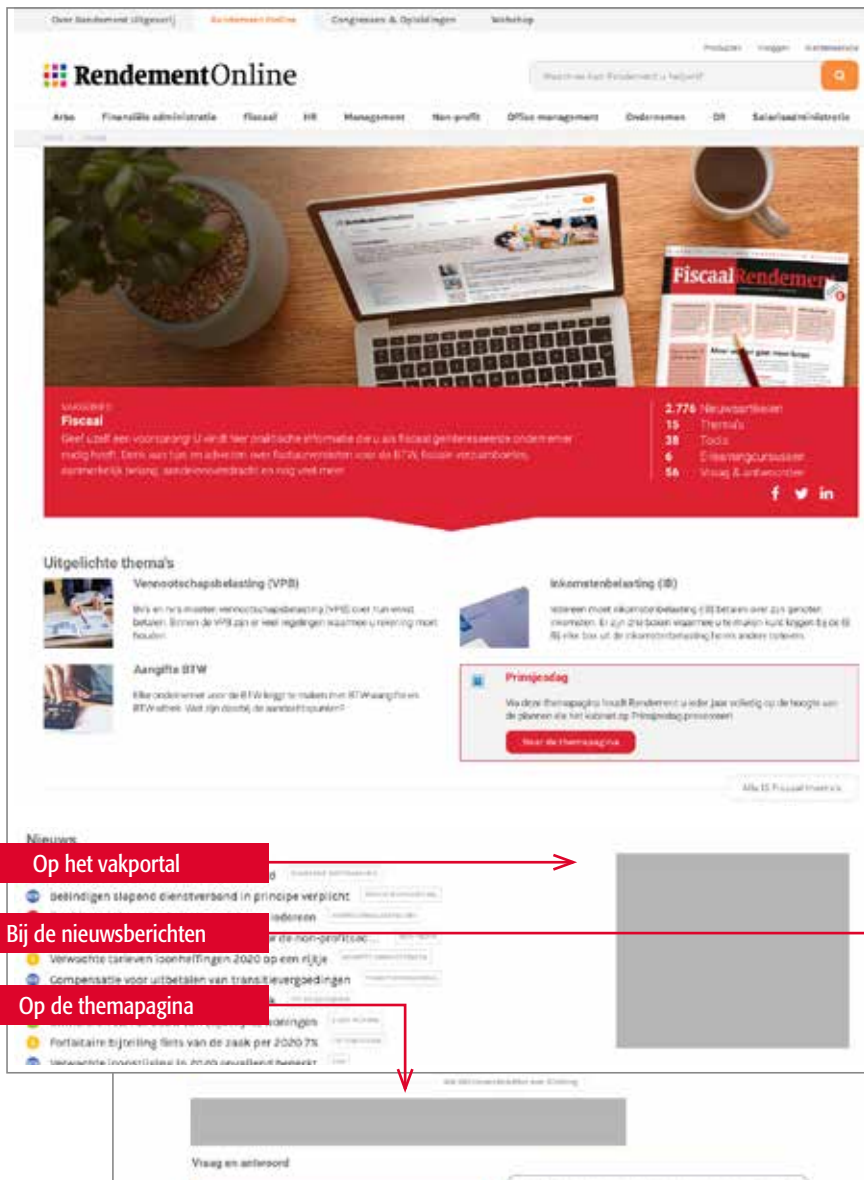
Over Rendement Uitgeverij | Rendement Online | Congressen & Opleidingen | Webshop

Producten | Inloggen | Klantenservice

RendementOnline

Arbo | Financiële administratie | Fiscaal | HR | Management | Non-profit | Office management | Ondernemen | OR | Salarisadministratie

FiscaalRendement

Fiscaal

Geef uzelf een voorsprong! U vindt hier praktische informatie die u als fiscaal geïnteresseerde ondernemer nodig hebt. Denk aan tips en adviezen over factuurvereisten voor de BTW, fiscale vrijstellingen, aanmerkelijk belang, aandeelhoudersdracht en nog veel meer.

2.776 Nieuwsartikelen
15 Thema's
38 Tools
6 E-learningcursussen
56 Vraag & antwoorden

Uitgelichte thema's

Vennootschapsbelasting (VPB)

Inkomstenbelasting (IB)

Aangifte BTW

Prinsjesdag

Naar de themapagina

Nieuws

Op het vakportal

Beëindigen slapend dienstverband in principe verplicht

Bij de nieuwsberichten

Verwachte tarieven loonheffingen 2020 op een rijtje

Compensatie voor uitbetalen van transitievergoedingen

Op de themapagina

Forfaitaire bijtelling fiets van de zaak per 2020 7%

Verwachte loonstijging in 2020 gevallend bereikt

Vraag en antwoord